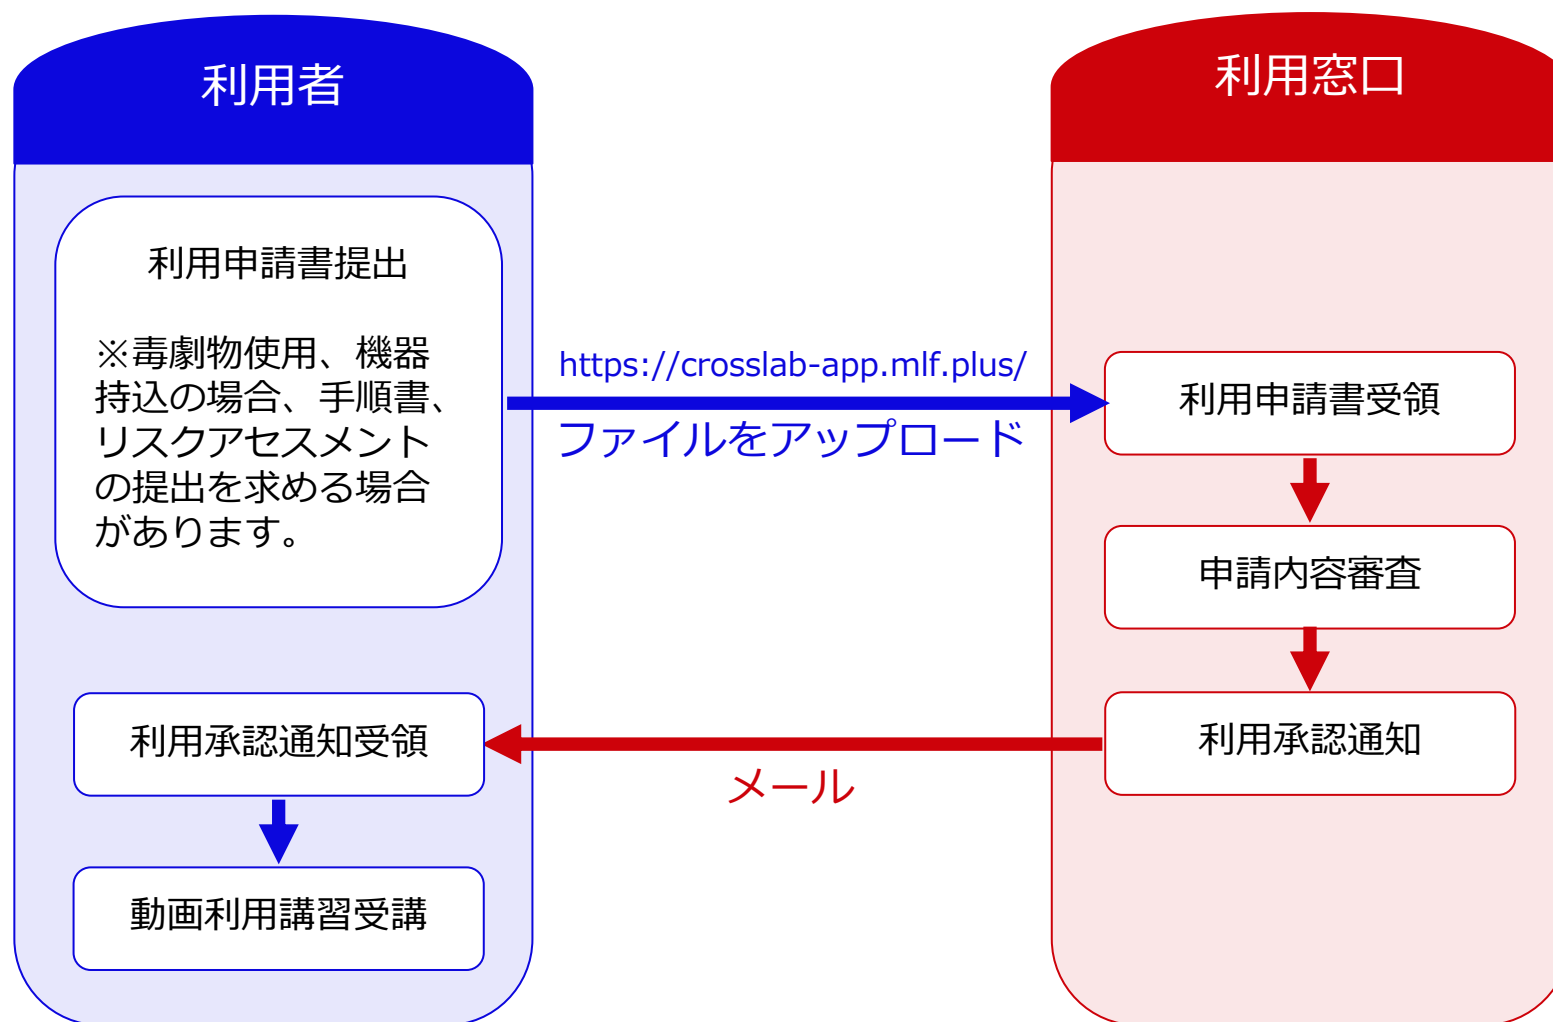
利用者

利用申請書提出

※毒劇物使用、機器持込の場合、手順書、リスクアセスメントの提出を求める場合があります。

利用承認通知受領

動画利用講習受講

https://crosslab-app.mlf.plus/
ファイルをアップロード

メール

利用窓口

利用申請書受領

申請内容審査

利用承認通知